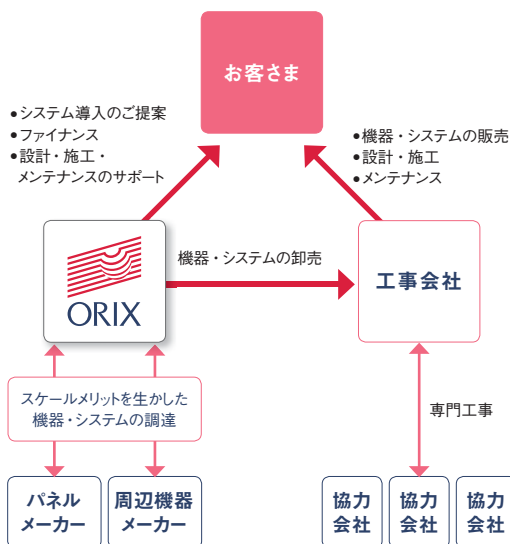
お客さま

●システム導入のご提案
●ファイナンス
●設計・施工・メンテナンスのサポート

●機器・システムの販売
●設計・施工
●メンテナンス

ORIX

機器・システムの卸売

工事会社

スケールメリットを生かした機器・システムの調達

専門工事

パネルメーカー

周辺機器メーカー

協力会社

協力会社

協力会社